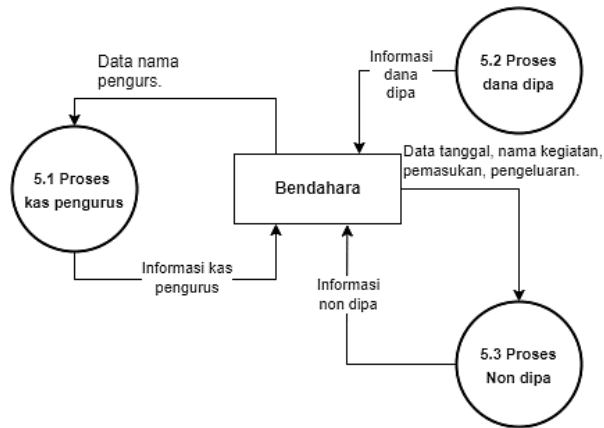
Data nama pengurs.

Informasi dana dipa

5.2 Proses dana dipa

5.1 Proses kas pengurus

Bendahara

Data tanggal, nama kegiatan, pemasukan, pengeluaran.

Informasi kas pengurus

Informasi non dipa

5.3 Proses Non dipa